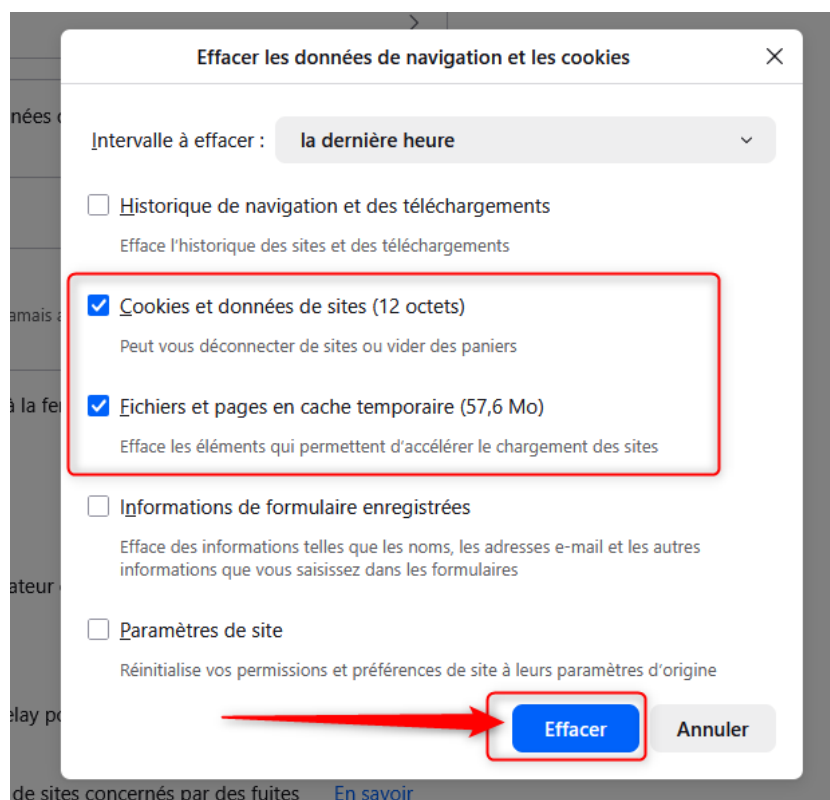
nnées c

jamais a

à la fer

ateur c

elay po

de sites concernés par des fuites En savoir

Effacer les données de navigation et les cookies

Intervalle à effacer : la dernière heure

Historique de navigation et des téléchargements

Efface l'historique des sites et des téléchargements

Cookies et données de sites (12 octets)

Peut vous déconnecter de sites ou vider des paniers

Fichiers et pages en cache temporaire (57,6 Mo)

Efface les éléments qui permettent d'accélérer le chargement des sites

Informations de formulaire enregistrées

Efface des informations telles que les noms, les adresses e-mail et les autres informations que vous saisissez dans les formulaires

Paramètres de site

Réinitialise vos permissions et préférences de site à leurs paramètres d'origine

Effacer

Annuler